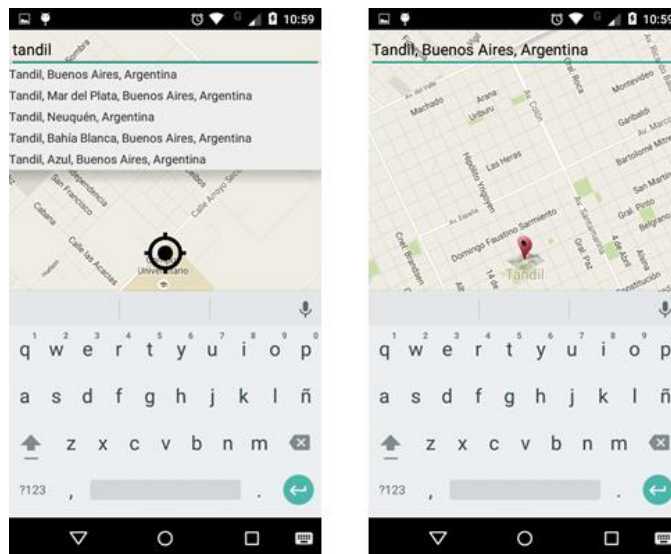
10:59

tandil

Tandil, Buenos Aires, Argentina

Tandil, Mar del Plata, Buenos Aires, Argentina

Tandil, Neuquén, Argentina

Tandil, Bahía Blanca, Buenos Aires, Argentina

Tandil, Azul, Buenos Aires, Argentina

Independencia

San Francisco

Cabana

Calle las Acacias

Calle Arroyo Seco

Universitario

1 2 3 4 5 6 7 8 9 0
q w e r t y u i o p
a s d f g h j k l ñ
z x c v b n m
?123 ,

10:59

Tandil, Buenos Aires, Argentina

Machado

Arana

Urbpuru

Gral Rodriguez

Av. Colón

Gral Roca

Montevideo

Garibaldi

Bartolomé Mitre

Las Heras

Hipólito Yrigoyen

Av. España

Domingo Faustino Sarmiento

Av. Santamarina

Gral Paz

San Martin

Gral Pinto

Belgrano

4 de Abril

Constitución

Cnel Bordaberry

14 de Julio

Tandil

1 2 3 4 5 6 7 8 9 0
q w e r t y u i o p
a s d f g h j k l ñ
z x c v b n m
?123 ,